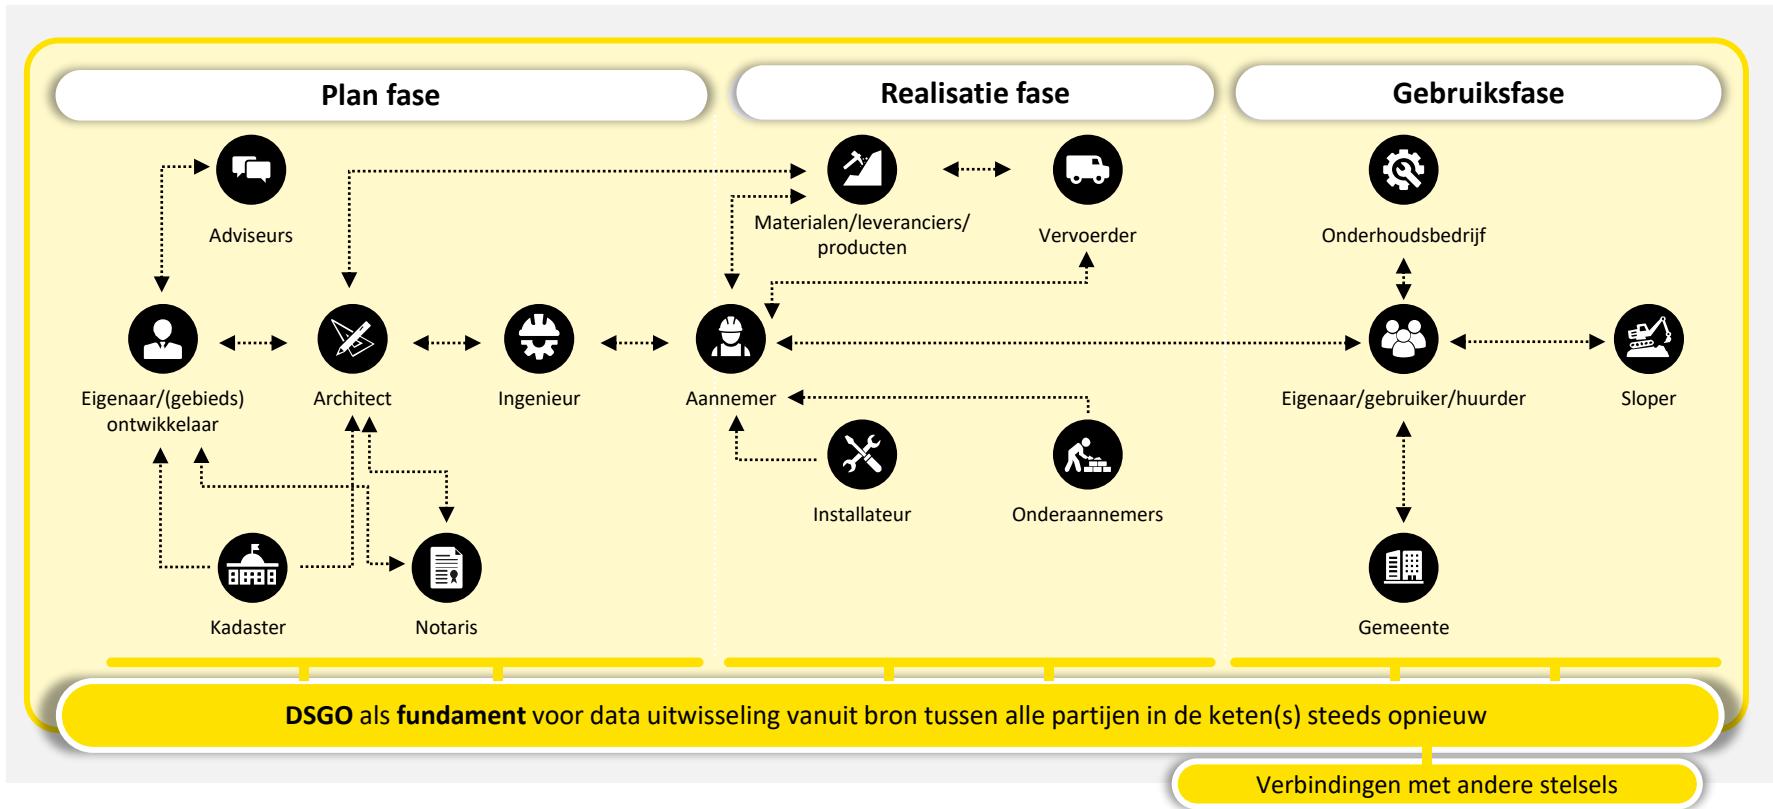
Plan fase

Realisatie fase

Gebruiksfase

Adviseurs

Materialen/leveranciers/ producten

Vervoerder

Onderhoudsbedrijf

Eigenaar/(gebieds) ontwikkelaar

Architect

Ingenieur

Aannemer

Eigenaar/gebruiker/huurder

Sloper

Installateur

Onderaannemers

Kadaster

Notaris

Gemeente

**DSGO** als **fundament** voor data uitwisseling vanuit bron tussen alle partijen in de keten(s) steeds opnieuw

Verbindingen met andere stelsels